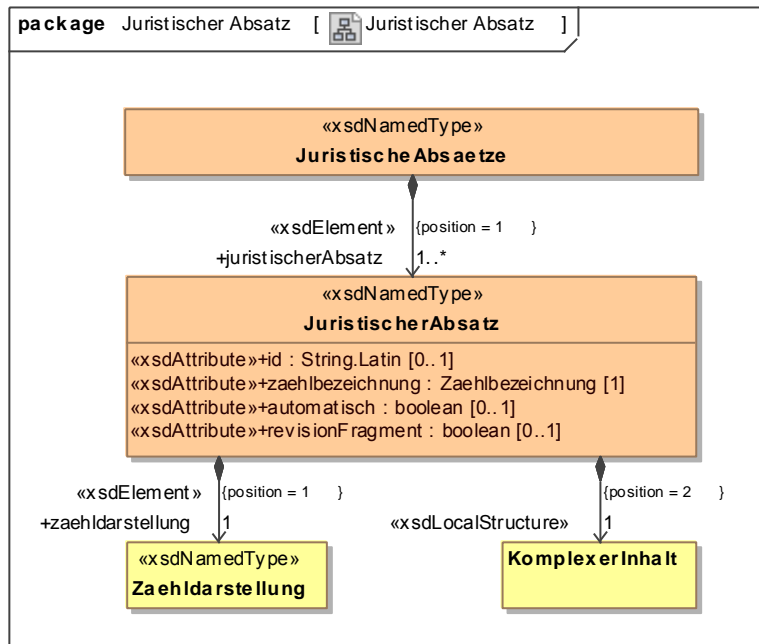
package Juristischer Absatz [ Juristischer Absatz ]

«xsdNamedType»
JuristischeAbsaetze

«xsdElement»
+juristischerAbsatz
{position = 1 }
1..*

«xsdNamedType»
JuristischerAbsatz
«xsdAttribute»+id : String.Latin [0..1]
«xsdAttribute»+zaehlbezeichnung : Zaehlbezeichnung [1]
«xsdAttribute»+automatisch : boolean [0..1]
«xsdAttribute»+revisionFragment : boolean [0..1]

«xsdElement»
+zaehldarstellung
{position = 1 }
1

«xsdLocalStructure»
{position = 2 }
1

«xsdNamedType»
Zaehldarstellung

KomplexerInhalt